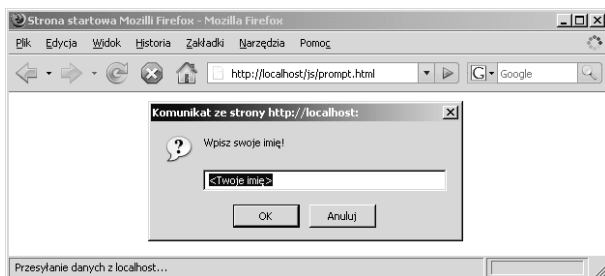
Strona startowa Mozilli Firefox - Mozilla Firefox

Plik Edycja Widok Historia Zakładki Narzędzia Pomoc

http://localhost/js/prompt.html

Google

Komunikat ze strony http://localhost:

Wpisz swoje imię!

<Twoje imię>

OK Anuluj

Przesyłanie danych z localhost...